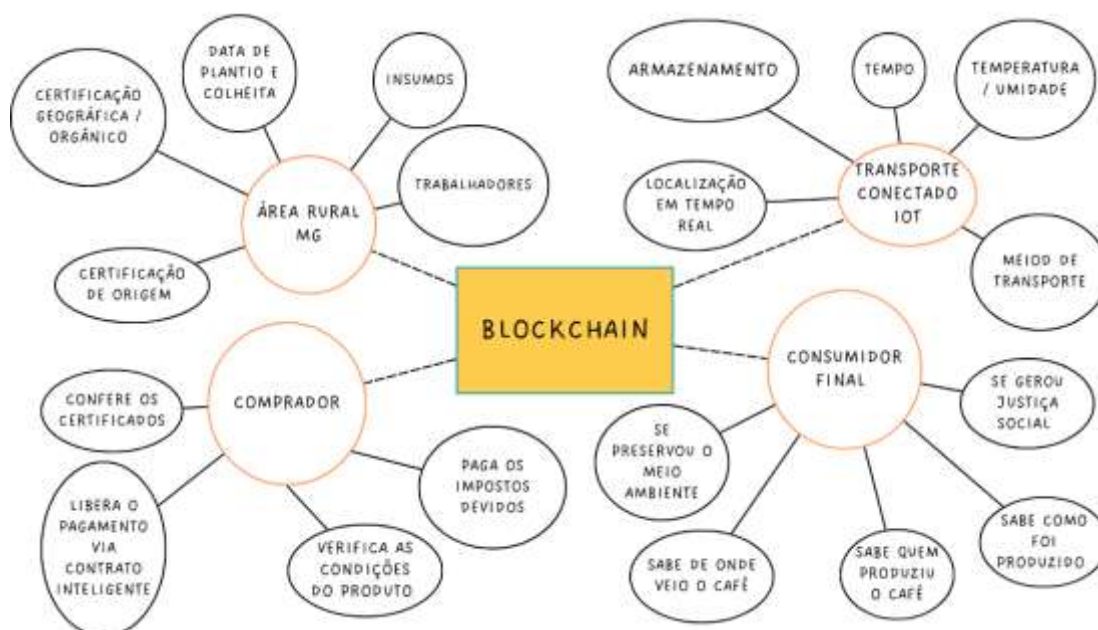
BLOCKCHAIN

ÁREA RURAL MG

DATA DE PLANTIO E COLHEITA

INSUMOS

CERTIFICAÇÃO GEOGRÁFICA / ORGÂNICO

TRABALHADORES

CERTIFICAÇÃO DE ORIGEM

TRANSPORTE CONECTADO IOT

ARMAZENAMENTO

TEMPO

TEMPERATURA / UMIDADE

LOCALIZAÇÃO EM TEMPO REAL

MEIO DE TRANSPORTE

COMPRADOR

CONFERE OS CERTIFICADOS

PAGA OS IMPOSTOS DEVIDOS

LIBERA O PAGAMENTO VIA CONTRATO INTELIGENTE

VERIFICA AS CONDIÇÕES DO PRODUTO

CONSUMIDOR FINAL

SE GEROU JUSTIÇA SOCIAL

SE PRESERVOU O MEIO AMBIENTE

SABE COMO FOI PRODUZIDO

SABE DE ONDE VEIO O CAFÉ

SABE QUEM PRODUZIU O CAFÉ